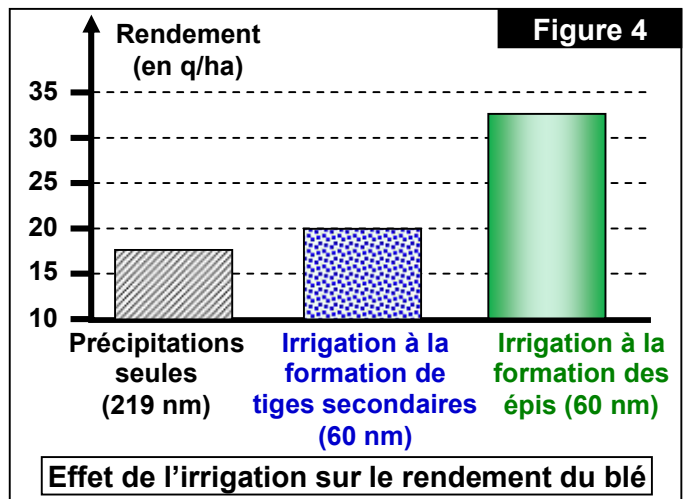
Figure 4

Rendement (en q/ha)

35
30
25
20
15
10

Précipitations seules (219 nm)

Irrigation à la formation de tiges secondaires (60 nm)

Irrigation à la formation des épis (60 nm)

Effet de l'irrigation sur le rendement du blé